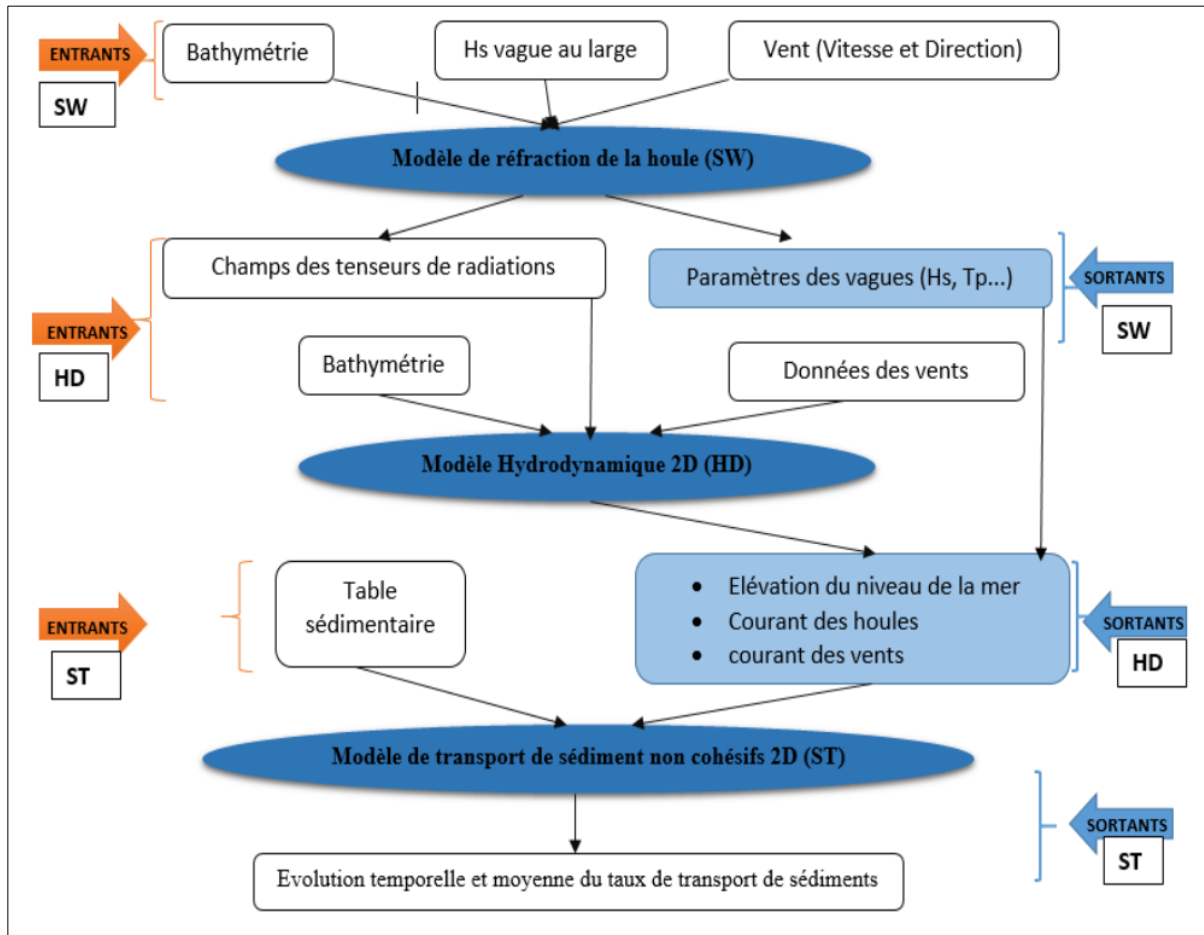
ENTRANTS
SW

Bathymétrie

Hs vague au large

Vent (Vitesse et Direction)

Modèle de réfraction de la houle (SW)

ENTRANTS
HD

Champs des tenseurs de radiations

Paramètres des vagues (Hs, Tp...)

SORTANTS
SW

Bathymétrie

Données des vents

Modèle Hydrodynamique 2D (HD)

ENTRANTS
ST

Table sédimentaire

- Elévation du niveau de la mer
- Courant des houles
- courant des vents

SORTANTS
HD

Modèle de transport de sédiment non cohésifs 2D (ST)

SORTANTS
ST

Evolution temporelle et moyenne du taux de transport de sédiments